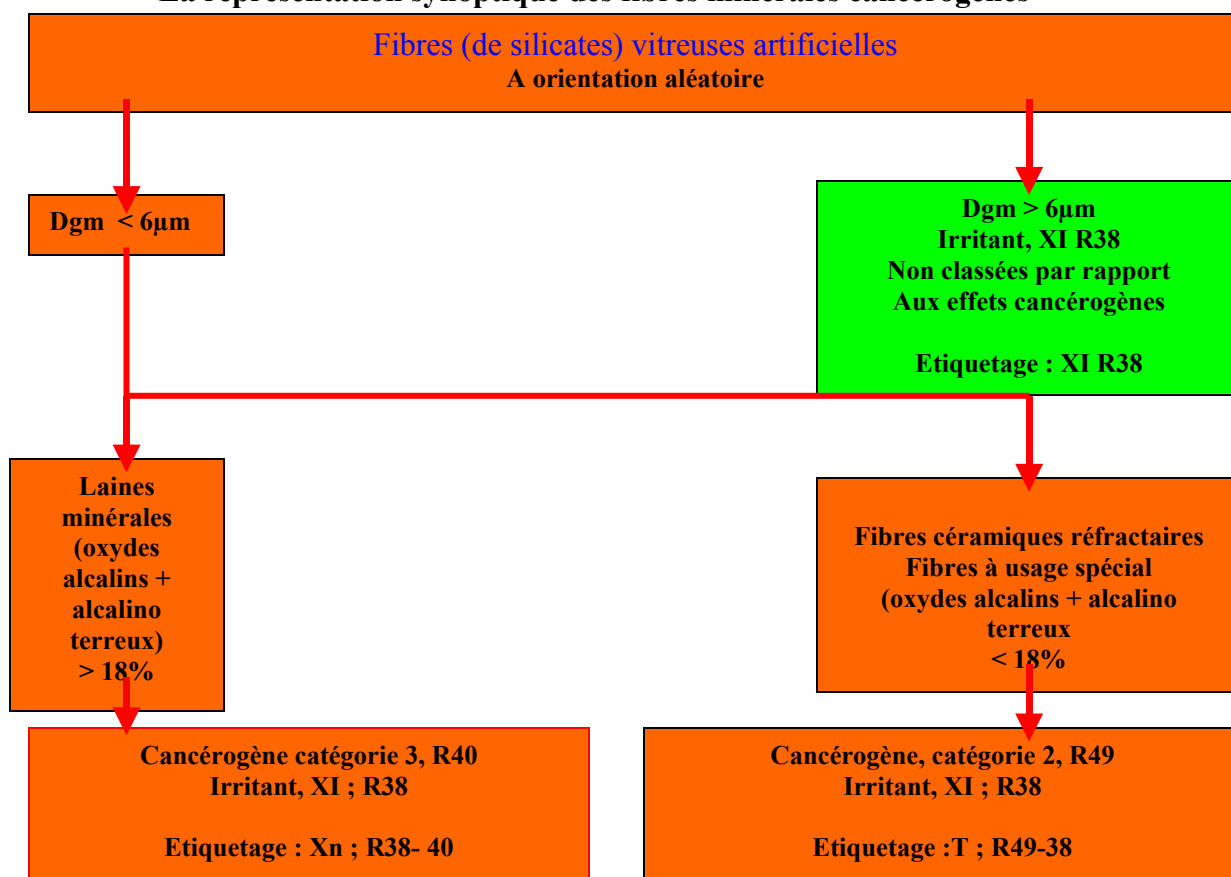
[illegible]

Fibres (de silicates) vitreuses artificielles
A orientation aléatoire

Dgm < 6µm

Dgm > 6µm
Irritant, XI R38
Non classées par rapport
Aux effets cancérogènes

Etiquetage : XI R38

Laines minérales (oxydes alcalins + alcalino terreux) > 18%

Fibres céramiques réfractaires
Fibres à usage spécial
(oxydes alcalins + alcalino terreux
< 18%

Cancérogène catégorie 3, R40
Irritant, XI ; R38

Etiquetage : Xn ; R38- 40

Cancérogène, catégorie 2, R49
Irritant, XI ; R38

Etiquetage :T ; R49-38